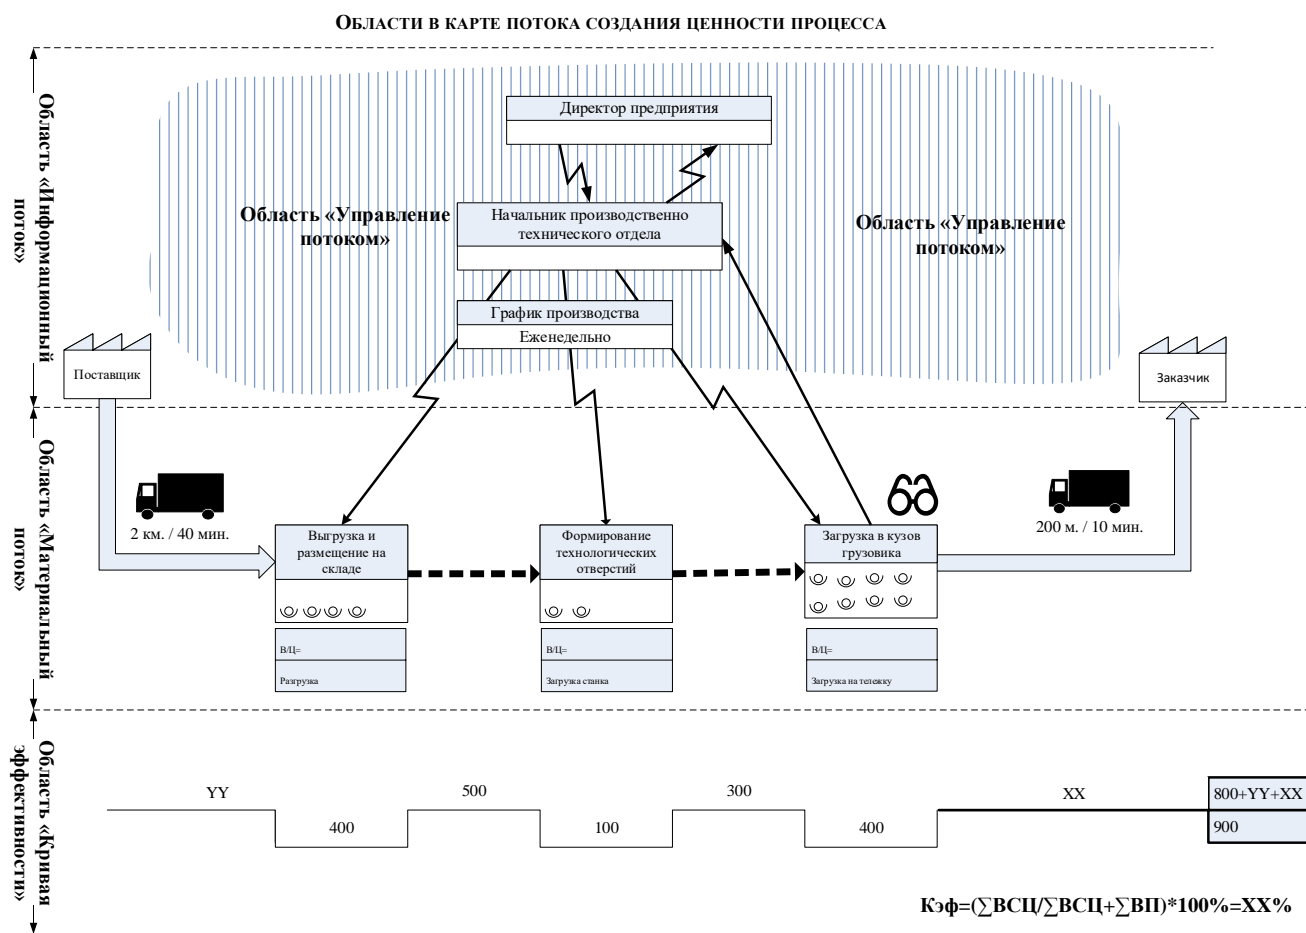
ОБЛАСТИ В КАРТЕ ПОТОКА СОЗДАНИЯ ЦЕННОСТИ ПРОЦЕССА

Область «Информационный поток»

Директор предприятия

Область «Управление потоком»

Начальник производственно технического отдела

Область «Управление потоком»

График производства
Еженедельно

Поставщик

Заказчик

Область «Материальный поток»

2 км. / 40 мин.

Выгрузка и размещение на складе

Формирование технологических отверстий

Загрузка в кузов грузовика

200 м. / 10 мин.

В/Ц=
Разгрузка

В/Ц=
Загрузка станка

В/Ц=
Загрузка на тележку

Область «Кривая эффективности»

| YY | | 500 | | 300 | | XX | 800+YY+XX |
|---|---|---|---|---|---|---|---|
| | 400 | | 100 | | 400 | | 900 |

Кэф=(∑ВСЦ/∑ВСЦ+∑ВП)*100%=XX%